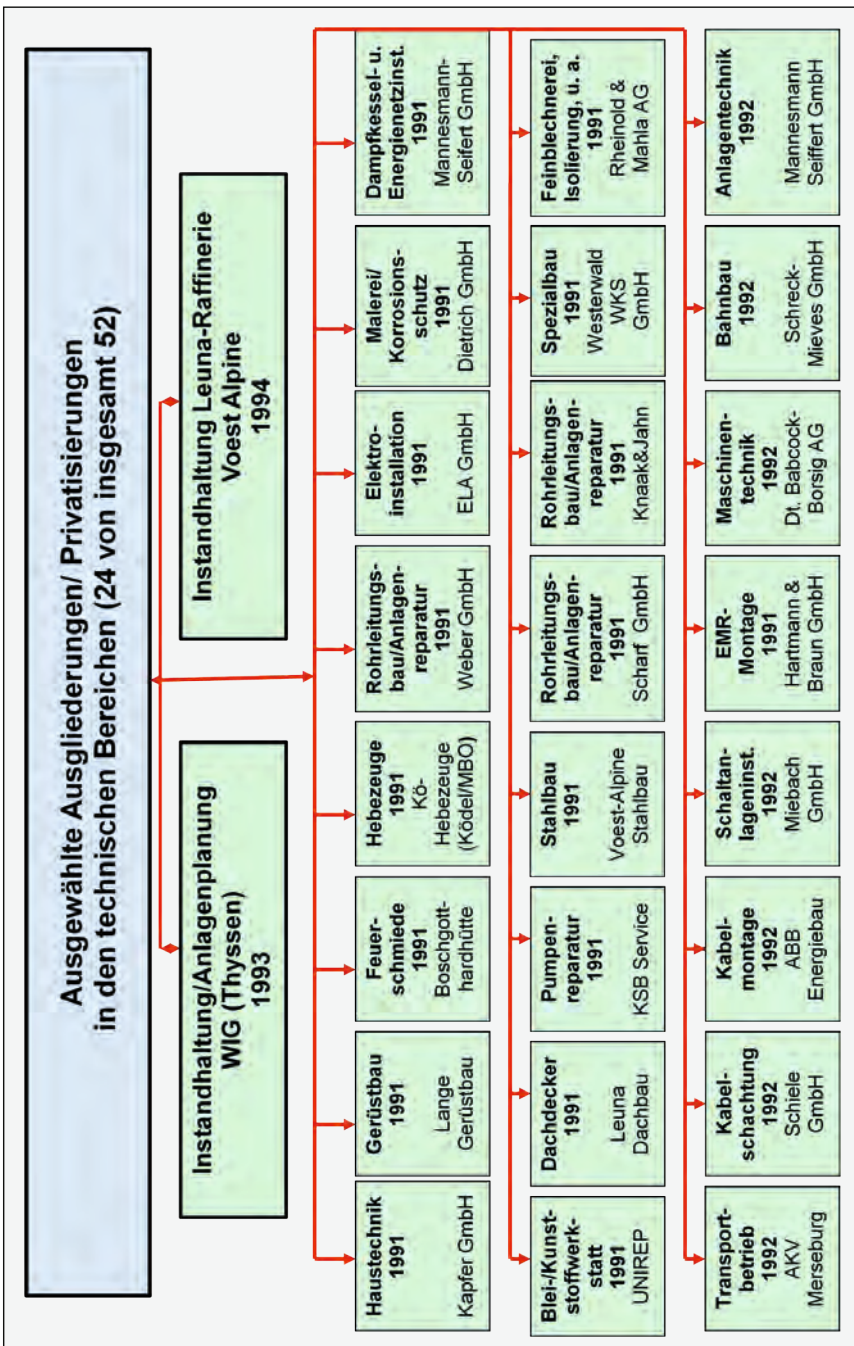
Ausgewählte Ausgliederungen/ Privatisierungen in den technischen Bereichen (24 von insgesamt 52)

Instandhaltung/Anlagenplanung WIG (Thyssen) 1993

Instandhaltung Leuna-Raffinerie Voest Alpine 1994

Haustechnik 1991 Kapfer GmbH

Gerüstbau 1991 Lange Gerüstbau

Feuerschmiede 1991 Boschgotthardhütte

Hebezeuge 1991 Kö-Hebezeuge (Ködel/MBO)

Rohrleitungsbau/Anlagenreparatur 1991 Weber GmbH

Elektroinstallation 1991 ELA GmbH

Malerei/ Korrosionsschutz 1991 Dietrich GmbH

Dampfkessel- u. Energienetzinst. 1991 Mannesmann-Seifert GmbH

Blei-/Kunststoffwerkstatt 1991 UNIREP

Dachdecker 1991 Leuna Dachbau

Pumpenreparatur 1991 KSB Service

Stahlbau 1991 Voest-Alpine Stahlbau

Rohrleitungsbau/Anlagenreparatur 1991 Scharf GmbH

Rohrleitungsbau/Anlagenreparatur 1991 Knaak&Jahn

Spezialbau 1991 Westerwald WKS GmbH

Feinblechnerei, Isolierung, u. a. 1991 Rheinold & Mahla AG

Transportbetrieb 1992 AKV Merseburg

Kabelschachtung 1992 Schiele GmbH

Kabelmontage 1992 ABB Energiebau

Schaltanlageninst. 1992 Miebach GmbH

EMR-Montage 1991 Hartmann & Braun GmbH

Maschinentechnik 1992 Dt. Babcock-Borsig AG

Bahnbau 1992 Schreck-Mieves GmbH

Anlagentechnik 1992 Mannesmann Seiffert GmbH